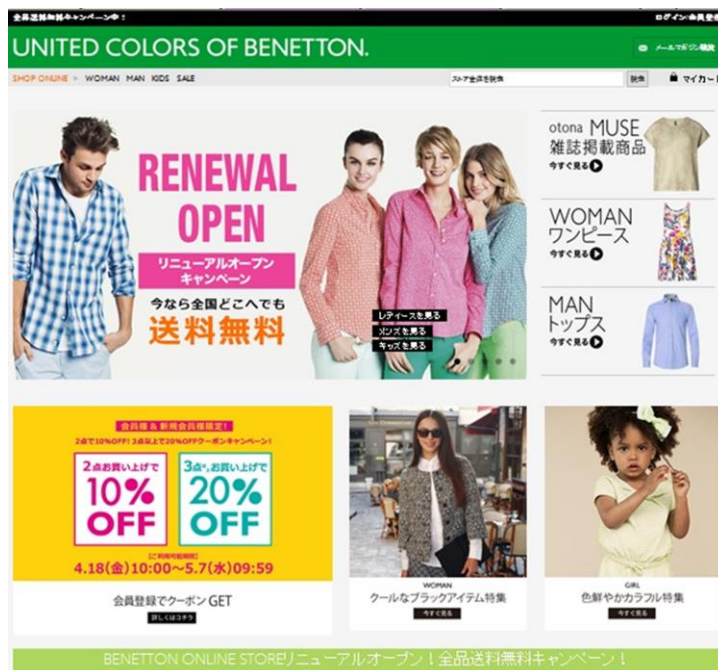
全品送料無料キャンペーン中！

ログイン/会員登録

UNITED COLORS OF BENETTON.

メールマガジン登録

SHOP ONLINE > WOMAN MAN KIDS SALE

ストア全体を検索

検索

マイカート

RENEWAL OPEN

リニューアルオープンキャンペーン

今なら全国どこへでも

送料無料

レディースを見る

メンズを見る

キッズを見る

otona MUSE 雑誌掲載商品

今すぐ見る

WOMAN ワンピース

今すぐ見る

MAN トップス

今すぐ見る

会員様＆新規会員様限定！

2点で10%OFF! 3点以上で20%OFFクーポンキャンペーン！

2点お買い上げで 10% OFF

3点以上お買い上げで 20% OFF

[ご利用可能期間]

4.18(金)10:00～5.7(水)09:59

会員登録でクーポンGET

詳しくはコチラ

WOMAN

クールなブラックアイテム特集

今すぐ見る

GIRL

色鮮やかカラフル特集

今すぐ見る

BENETTON ONLINE STOREリニューアルオープン！全品送料無料キャンペーン！